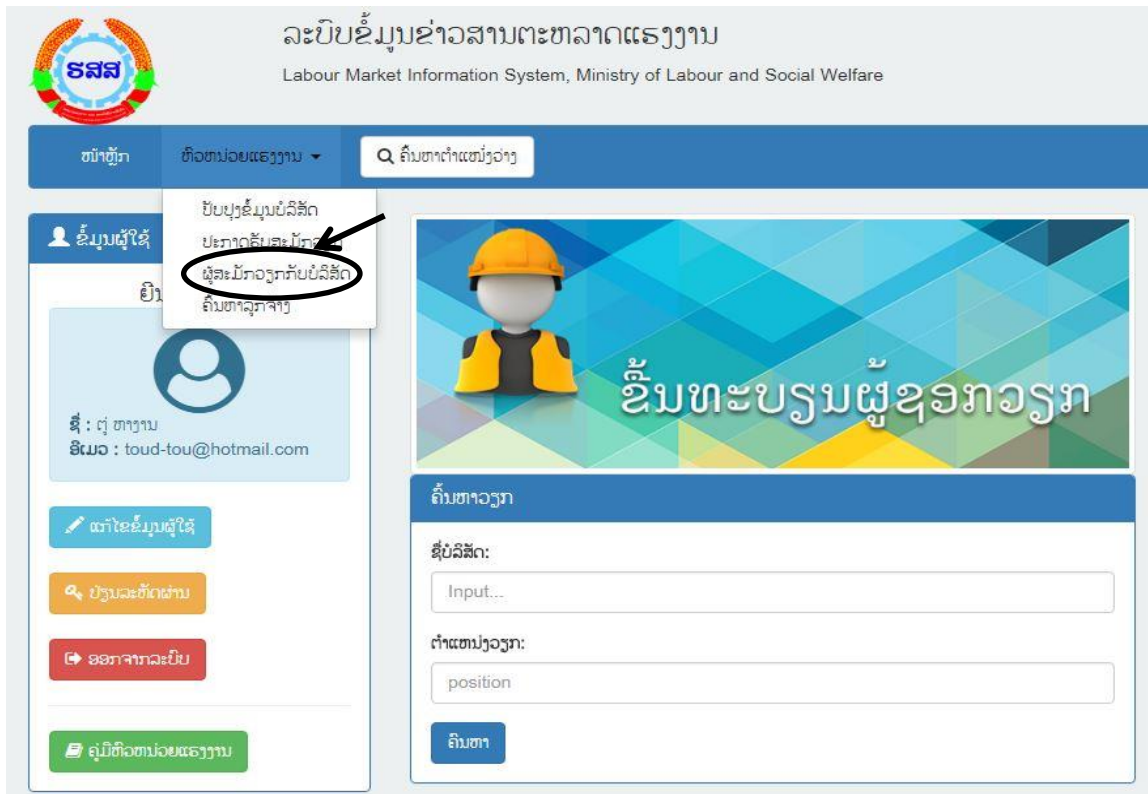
ຮສສ

ລະບົບຂໍ້ມູນຂ່າວສານຕະຫລາດແຮງງານ

Labour Market Information System, Ministry of Labour and Social Welfare

ໜ້າຫຼັກ

ຫ້ອງການຈັດຫາງານ

ຄົ້ນຫາຕຳແໜ່ງວ່າງ

ປັບປຸງຂໍ້ມູນບໍລິສັດ

ປະກາດຮັບສະມັກ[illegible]

ຜູ້ສະໝັກວຽກກັບບໍລິສັດ

ຄົ້ນຫາລູກຈ້າງ

ຂໍ້ມູນຜູ້ໃຊ້

ຍິນ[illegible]

ຊື່ : ຕູ່ ທາງານ

ອີເມວ : toud-tou@hotmail.com

ແກ້ໄຂຂໍ້ມູນຜູ້ໃຊ້

ປ່ຽນລະຫັດຜ່ານ

ອອກຈາກລະບົບ

ຄູ່ມືຫ້ອງການຈັດຫາງານ

ຂຶ້ນທະບຽນຜູ້ຊອກວຽກ

ຄົ້ນຫາວຽກ

ຊື່ບໍລິສັດ:

Input...

ຕຳແໜ່ງວຽກ:

position

ຄົ້ນຫາ